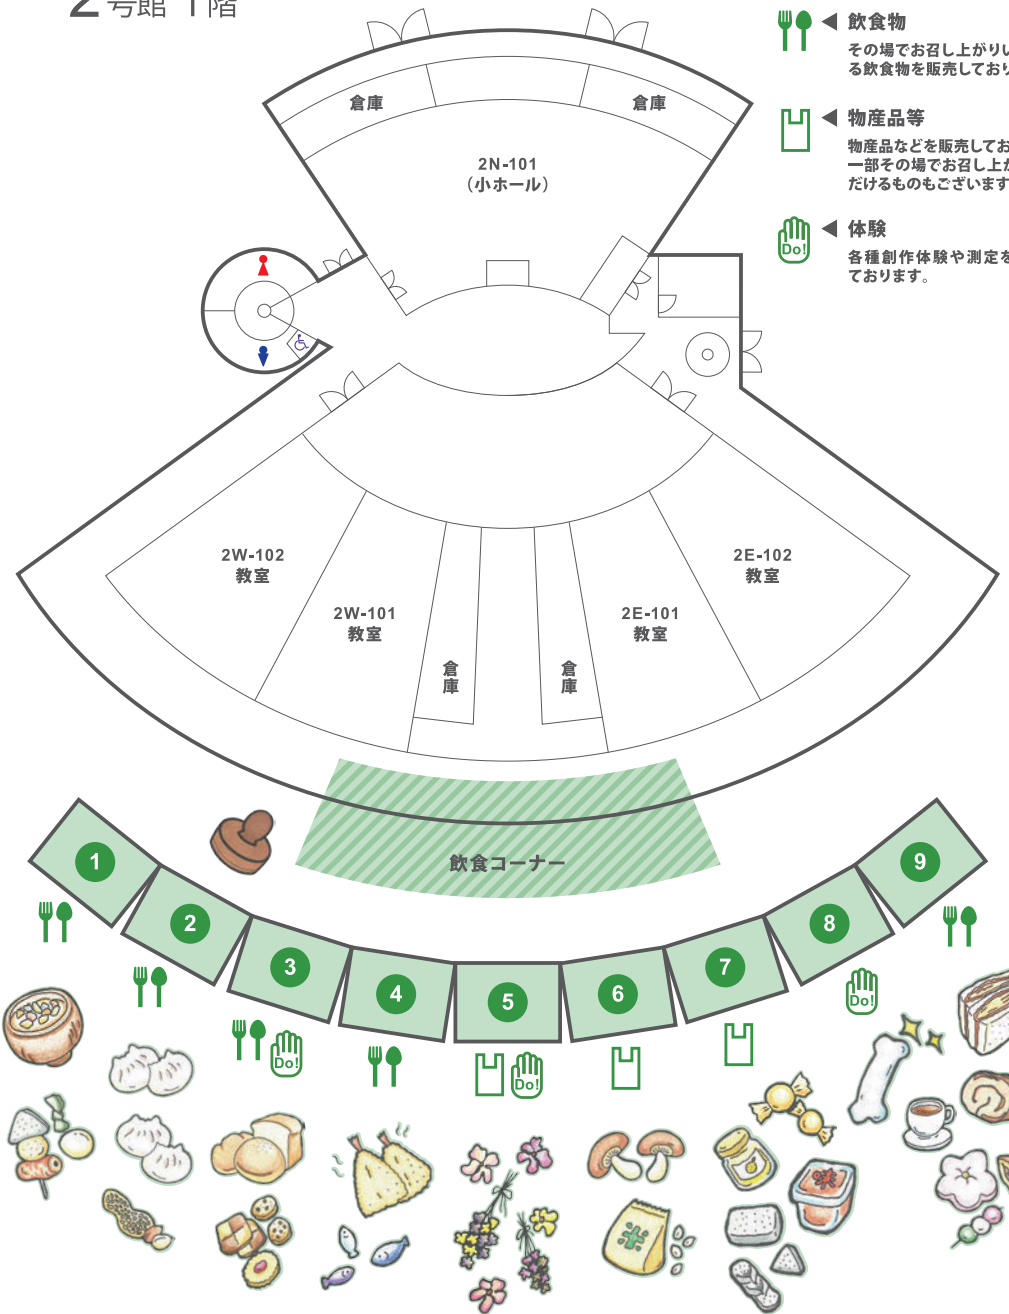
2号館 1階

◀ 飲食物
その場でお召し上がりい
る飲食物を販売してお

◀ 物産品等
物産品などを販売してお
一部その場でお召し上が
だけるものもございます

Do! ◀ 体験
各種創作体験や測定を
ております。

倉庫
倉庫
2N-101
（小ホール）

2W-102
教室
2W-101
教室
倉庫
倉庫
2E-101
教室
2E-102
教室

飲食コーナー

1
2
3
4
5
6
7
8
9

Do!
Do!
Do!